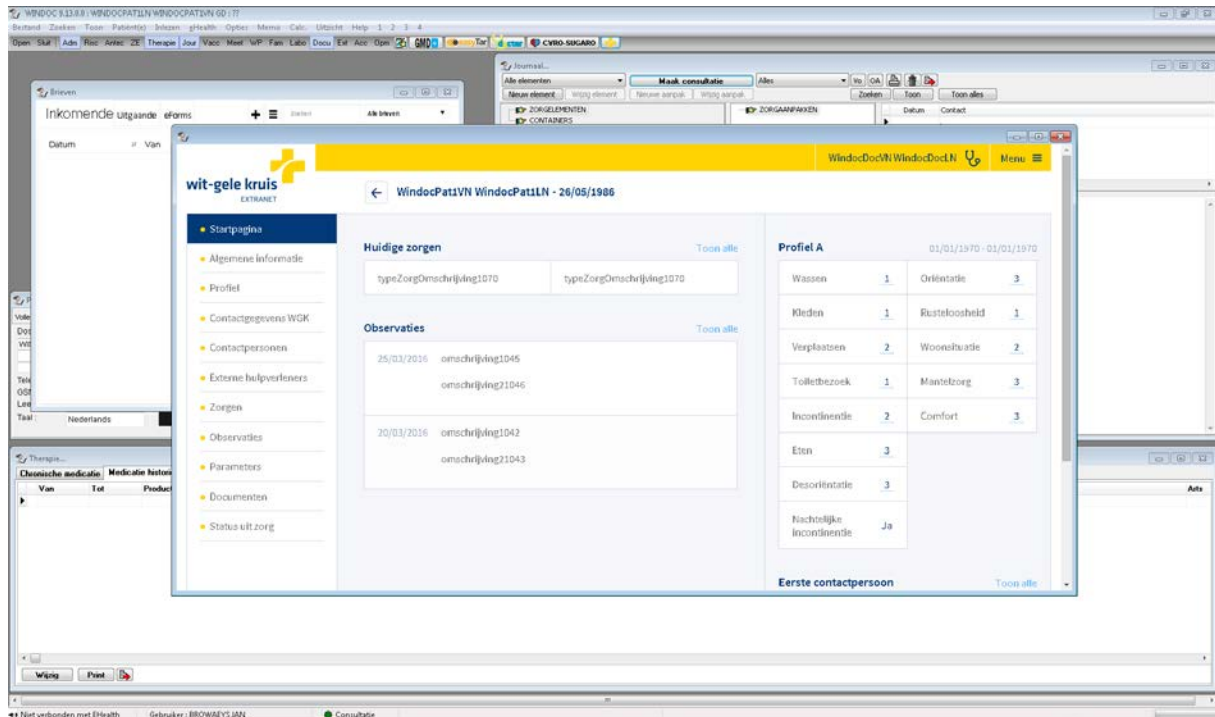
WINDOC 9.13.8.8 : WINDOCPAT1LN WINDOCPAT1VN GD : 77
Bestand Zoeken Toon Patiënt(e) Inlezen eHealth Opties Memo Calc. Uitzicht Help 1 2 3 4
Open Sluit Adm Rec Antec ZE Therapie Jour Vacc Meet WP Fam Labo Docu Ext Acc Opm GMD Tar CVRO-SUGARO

Brieven
Inkomende Uitgaande eForms
Alle brieven
Datum Van

Journaal...
Alle elementen
Maak consultatie
Alles
Nieuw element Wijzig element Nieuwe aanpak Wijzig aanpak
Zoeken Toon Toon alles
ZORGELEMENTEN
CONTAINERS
ZORGAANPAKKEN
Datum Contact

wit-gele kruis
EXTRANET
WindocDocVN WindocDocLN
Menu

← WindocPat1VN WindocPat1LN - 26/05/1986

• Startpagina
• Algemene informatie
• Profiel
• Contactgegevens WGK
• Contactpersonen
• Externe hulpverleners
• Zorgen
• Observaties
• Parameters
• Documenten
• Status uit zorg

Huidige zorgen
Toon alle
typeZorgOmschrijving1070
typeZorgOmschrijving1070

Observaties
Toon alle
25/03/2016 omschrijving1045
omschrijving21046
20/03/2016 omschrijving1042
omschrijving21043

Profiel A
01/01/1970 - 01/01/1970

| | | | |
|---|---|---|---|
| Wassen | 1 | Oriëntatie | 3 |
| Kleden | 1 | Rusteloosheid | 1 |
| Verplaatsen | 2 | Woonsituatie | 2 |
| Toiletbezoek | 1 | Mantelzorg | 3 |
| Incontinentie | 2 | Comfort | 3 |
| Eten | 3 | | |
| Desoriëntatie | 3 | | |
| Nachtelijke incontinentie | Ja | | |

Eerste contactpersoon
Toon alle

Vole
Dos
Tele
GSM
Taal: Nederlands

Therapie...
Chronische medicatie Medicatie historiek
Van Tot Product
Arts
Wijzig Print

Niet verbonden met EHealth Gebruiker : BROWAEYS JAN Consultatie